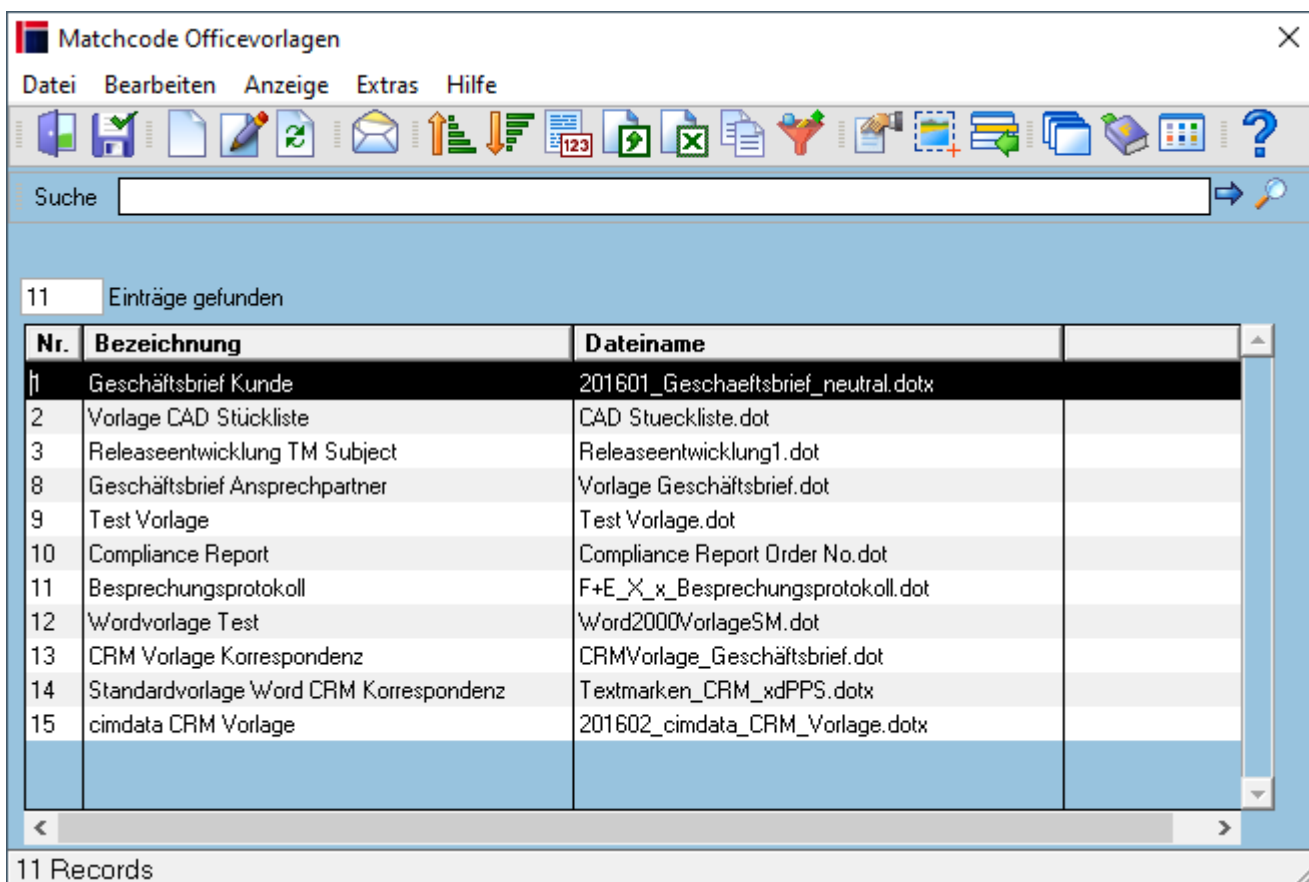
Matchcode Officevorlagen

Datei Bearbeiten Anzeige Extras Hilfe

Suche

11 Einträge gefunden

| Nr. | Bezeichnung | Dateiname | |
|---|---|---|---|
| 1 | Geschäftsbrief Kunde | 201601_Geschaeftsbrief_neutral.dotx | |
| 2 | Vorlage CAD Stückliste | CAD Stueckliste.dot | |
| 3 | Releaseentwicklung TM Subject | Releaseentwicklung1.dot | |
| 8 | Geschäftsbrief Ansprechpartner | Vorlage Geschäftsbrief.dot | |
| 9 | Test Vorlage | Test Vorlage.dot | |
| 10 | Compliance Report | Compliance Report Order No.dot | |
| 11 | Besprechungsprotokoll | F+E_X_x_Besprechungsprotokoll.dot | |
| 12 | Wordvorlage Test | Word2000VorlageSM.dot | |
| 13 | CRM Vorlage Korrespondenz | CRMVorlage_Geschäftsbrief.dot | |
| 14 | Standardvorlage Word CRM Korrespondenz | Textmarken_CRM_xdPPS.dotx | |
| 15 | cimdata CRM Vorlage | 201602_cimdata_CRM_Vorlage.dotx | |

11 Records